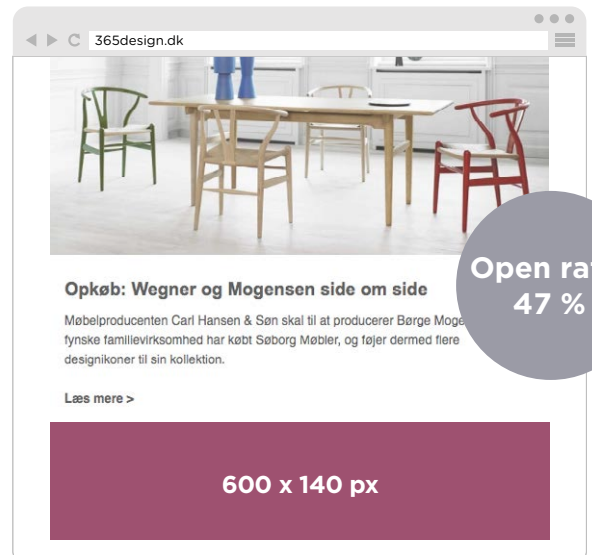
365design.dk

Opkøb: Wegner og Mogensen side om side

Møbelproducenten Carl Hansen & Søn skal til at producerer Børge Moge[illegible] fynske familievirksomhed har købt Søborg Møbler, og føjer dermed flere designikoner til sin kollektion.

Læs mere >

Open ra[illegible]
47 %

600 x 140 px